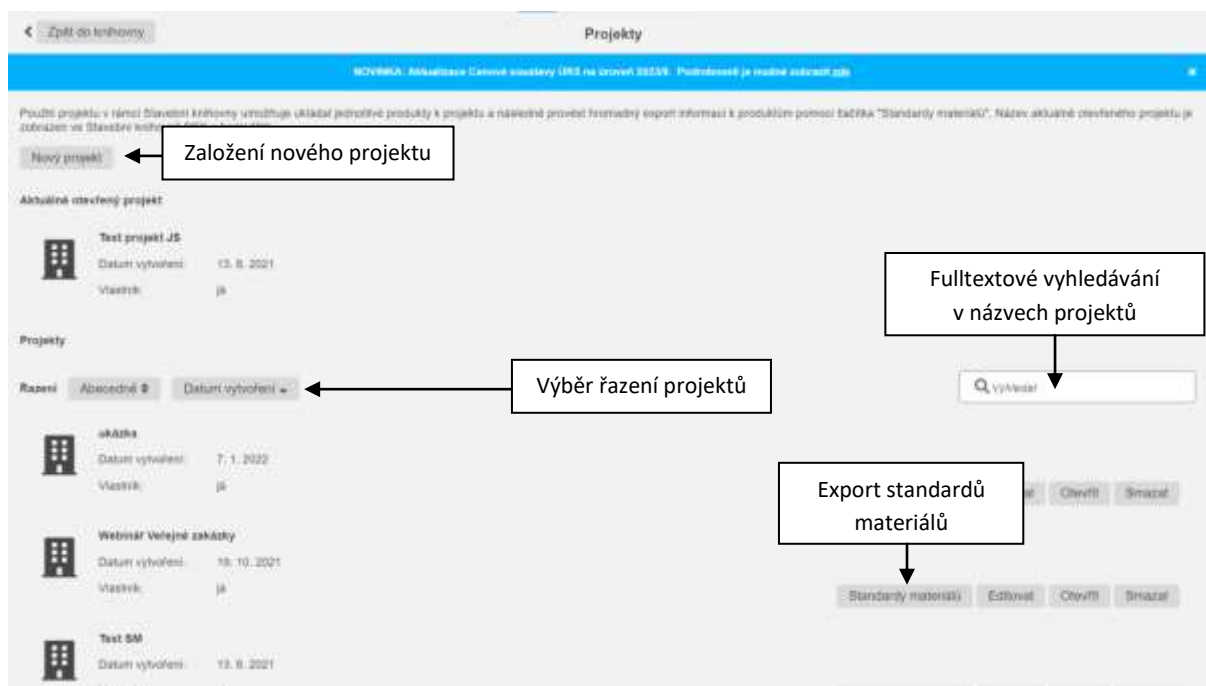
< Zpět do knihovny

Projekty

NOVINKA: Aktualizace Cenové soustavy ÚRS na úroveň 2023/II. Podrobnosti je možné zobrazit zde

Použití projektu v rámci Stavební knihovny umožňuje ukládat jednotlivé produkty k projektu a následně provést hromadný export informací k produktům pomocí tlačítka "Standardy materiálů". Název aktuálně otevřeného projektu je zobrazen ve Stavební knihovně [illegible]

Nový projekt

Založení nového projektu

Aktuálně otevřený projekt

Test projekt JS
Datum vytvoření: 13. 8. 2021
Vlastník: já

Fulltextové vyhledávání v názvech projektů

Projekty

Řazení Abecedně Datum vytvoření

Výběr řazení projektů

Vyhledat

ukázka
Datum vytvoření: 7. 1. 2022
Vlastník: já

Export standardů materiálů

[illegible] Otevřít Smazat

Webinář Veřejné zakázky
Datum vytvoření: 18. 10. 2021
Vlastník: já

Standardy materiálů Editovat Otevřít Smazat

Test SM
Datum vytvoření: 13. 8. 2021